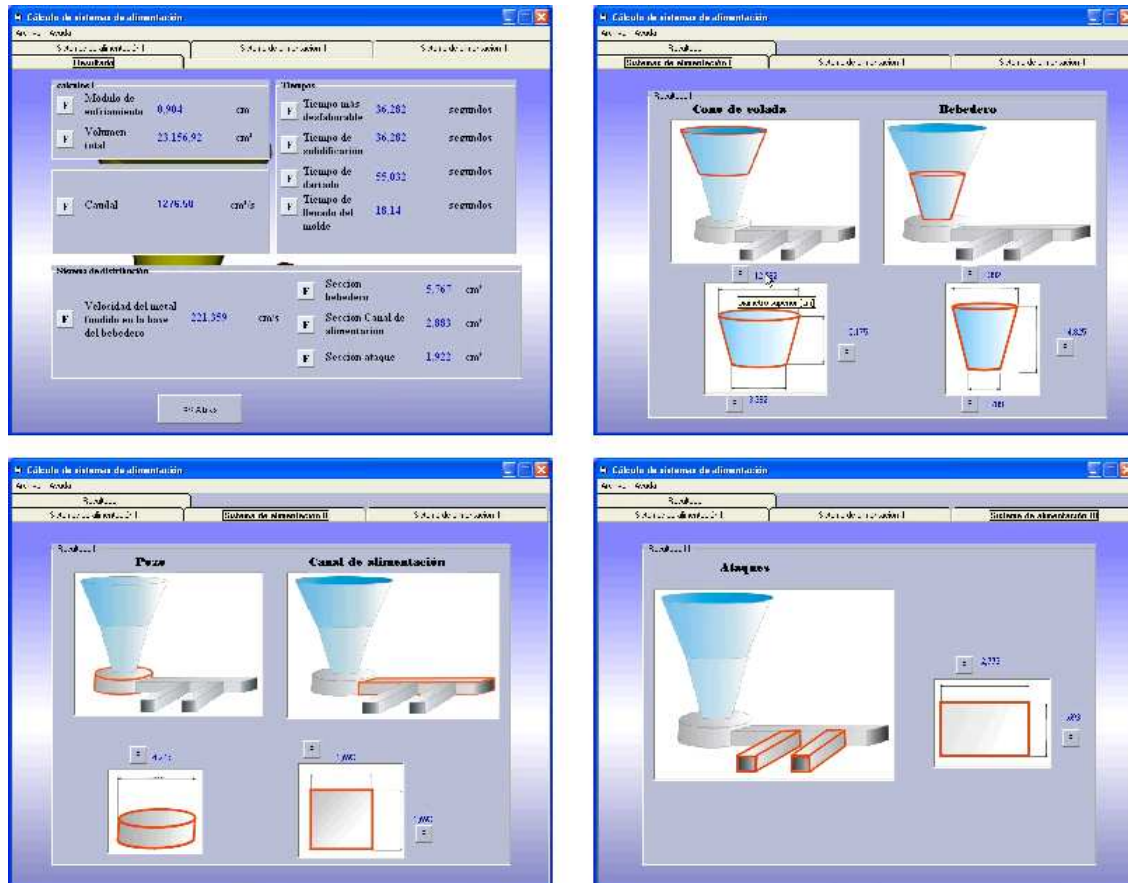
Cálculo de sistemas de alimentación
Archivo Ayuda
Sistema de alimentación I
Sistema de alimentación II
Sistema de alimentación III
Resultados

Calculos I
F Modulo de enfriamiento 0,904 cm
F Volumen total 23.156,92 cm³

Tiempos
F Tiempo más desfavorable 36,282 segundos
F Tiempo de solidificación 36,282 segundos
F Tiempo de llenado 55,032 segundos
F Tiempo de llenado del molde 18,14 segundos

F Caudal 1276,50 cm³/s

Sistema de distribución
F Velocidad del metal fundido en la base del bebedero 221,359 cm/s
F Seccion bebedero 5,767 cm²
F Seccion Canal de alimentación 2,883 cm²
F Seccion ataque 1,922 cm²

<< Atrás

Cálculo de sistemas de alimentación
Archivo Ayuda
Resultados
Sistema de alimentación I
Sistema de alimentación II
Sistema de alimentación III
Resultados I
Cono de colada
Bebedero
F 12,553
Diametro superior [cm]
2,475
F
F 3,358
F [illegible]
4,825
F
F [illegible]

Cálculo de sistemas de alimentación
Archivo Ayuda
Resultados
Sistema de alimentación I
Sistema de alimentación II
Sistema de alimentación III
Resultados I
Pozo
Canal de alimentación
F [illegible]
F 1,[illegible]
1,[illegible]
F

Cálculo de sistemas de alimentación
Archivo Ayuda
Resultados
Sistema de alimentación I
Sistema de alimentación II
Sistema de alimentación III
Resultados III
Ataques
F 2,772
,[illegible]
F